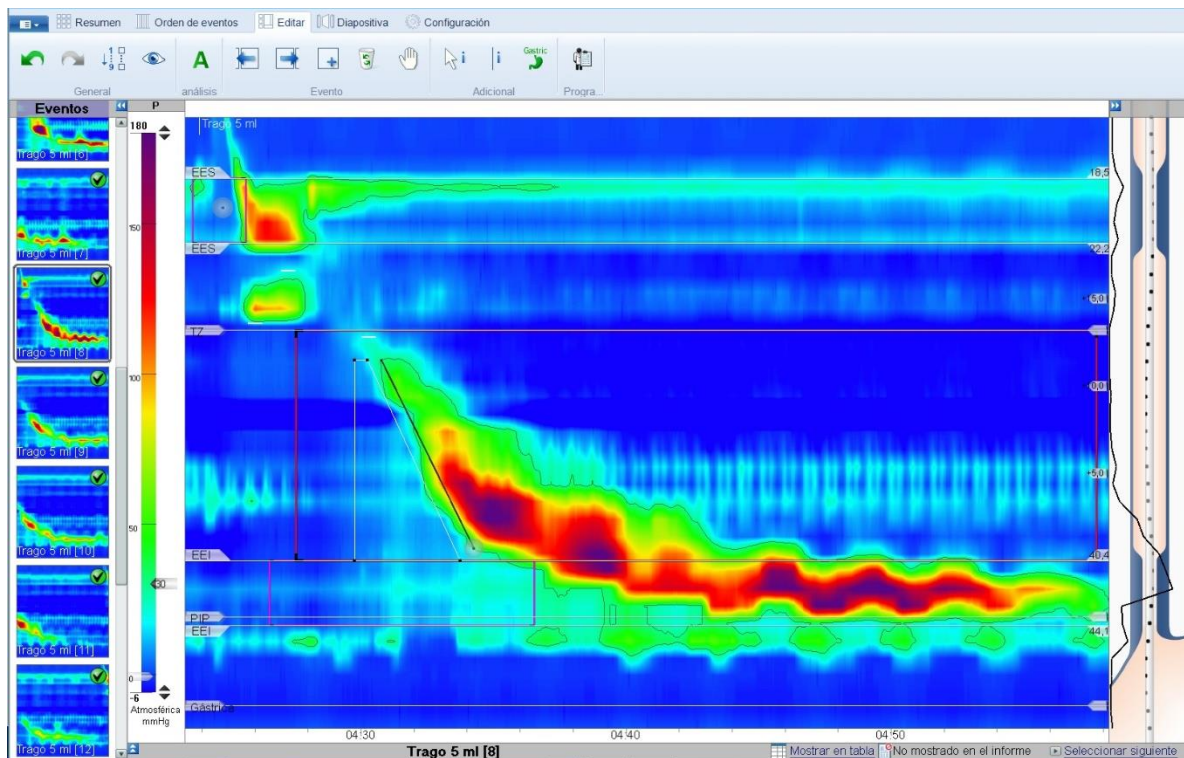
Resumen | Orden de eventos | Editar | Diapositiva | Configuración

General | análisis | Evento | Adicional | Progra...

Gastric

Eventos

P

Trago 5 ml [6]
Trago 5 ml [7]
Trago 5 ml [8]
Trago 5 ml [9]
Trago 5 ml [10]
Trago 5 ml [11]
Trago 5 ml [12]

180
150
100
50
30
0
-6
Atmosférica
mmHg

Trago 5 ml

EES
18,5
EES
22,2
-5,0
TZ
0,0
5,0
EEI
40,4
PIP
EEI
44,1
Gástrica

04:30
04:40
04:50

Trago 5 ml [8]

Mostrar en tabla
No mostrado en el informe
Seleccionar siguiente